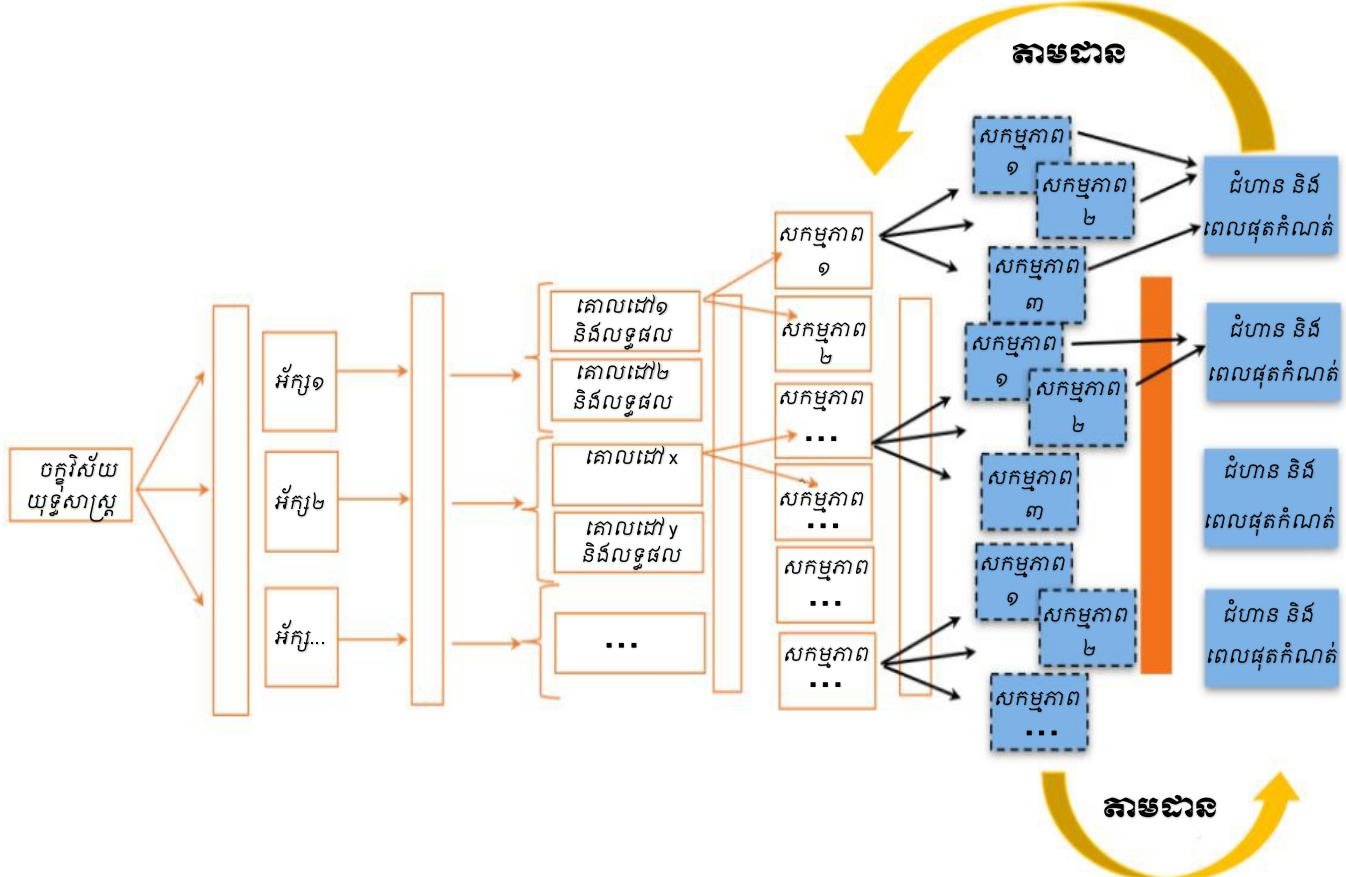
តាមដាន

ចក្ខុវិស័យ យុទ្ធសាស្ត្រ

អ័ក្ស១

អ័ក្ស២

អ័ក្ស...

គោលដៅ១ និងលទ្ធផល

គោលដៅ២ និងលទ្ធផល

គោលដៅ x

គោលដៅ y និងលទ្ធផល

...

សកម្មភាព ១

សកម្មភាព ២

សកម្មភាព ...

សកម្មភាព ...

សកម្មភាព ...

សកម្មភាព ...

សកម្មភាព ១

សកម្មភាព ២

សកម្មភាព ៣

សកម្មភាព ១

សកម្មភាព ២

សកម្មភាព ៣

សកម្មភាព ១

សកម្មភាព ២

សកម្មភាព ...

ជំហាន និង ពេលផុតកំណត់

ជំហាន និង ពេលផុតកំណត់

ជំហាន និង ពេលផុតកំណត់

ជំហាន និង ពេលផុតកំណត់

តាមដាន